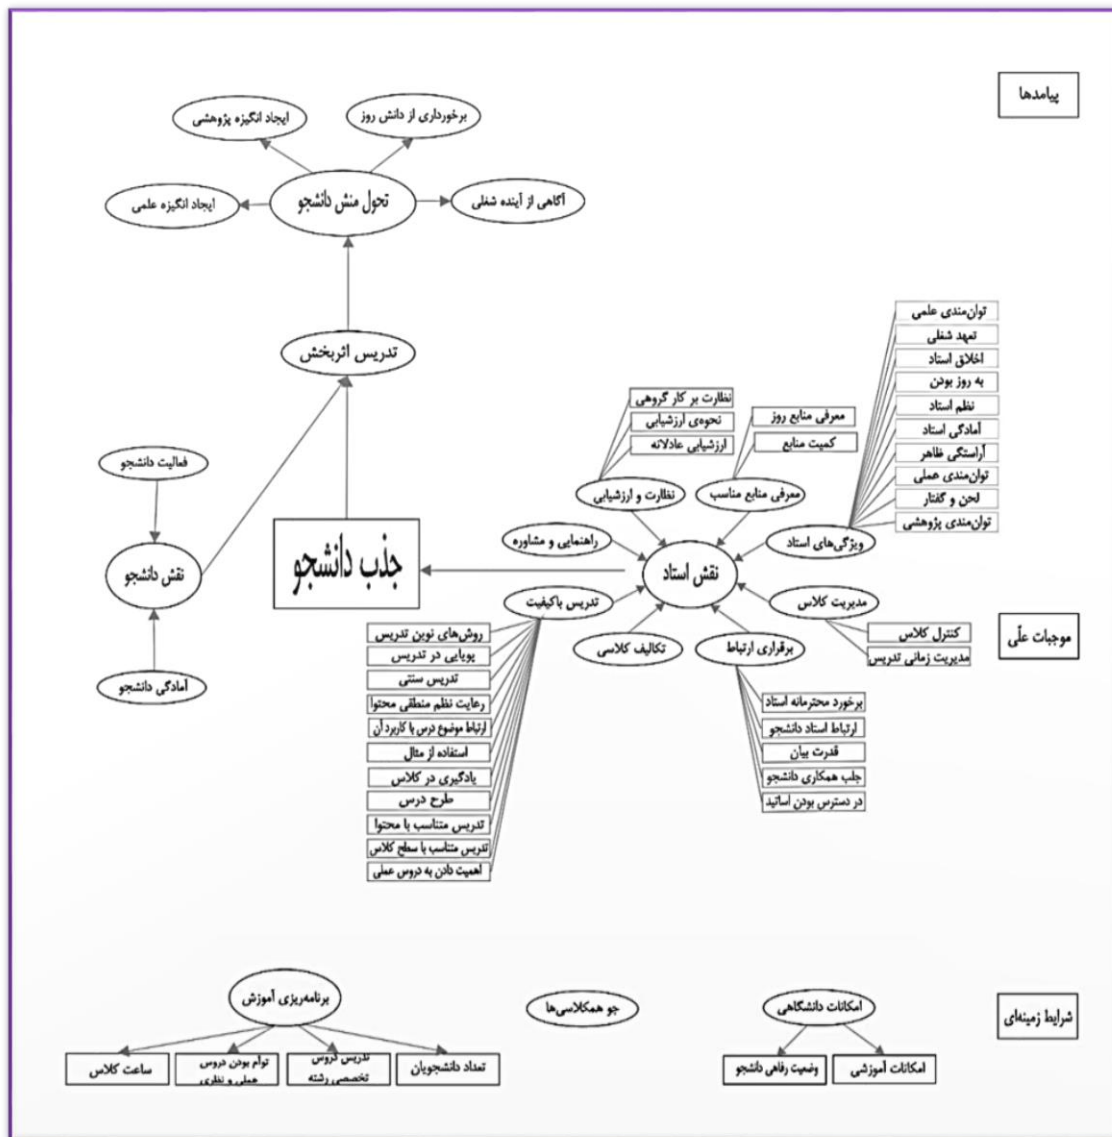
پیامدها

ایجاد انگیزه پژوهشی
برخورداری از دانش روز
ایجاد انگیزه علمی
تحول منش دانشجو
آگاهی از آینده شغلی

تدریس اثربخش

فعالیت دانشجو
نقش دانشجو
آمادگی دانشجو

جذب دانشجو

توان‌مندی علمی
تعهد شغلی
اخلاق استاد
به روز بودن
نظم استاد
آمادگی استاد
آراستگی ظاهر
توان‌مندی عملی
لحن و گفتار
توان‌مندی پژوهشی

نظارت بر کار گروهی
نحوه‌ی ارزشیابی
ارزشیابی عادلانه
معرفی منابع روز
کمیت منابع

نظارت و ارزشیابی
معرفی منابع مناسب
ویژگی‌های استاد
راهنمایی و مشاوره
نقش استاد
مدیریت کلاس
تدریس باکیفیت
تکالیف کلاسی
برقراری ارتباط

کنترل کلاس
مدیریت زمانی تدریس

موجبات علّی

روش‌های نوین تدریس
پویایی در تدریس
تدریس سنتی
رعایت نظم منطقی محتوا
ارتباط موضوع درس با کاربرد آن
استفاده از مثال
یادگیری در کلاس
طرح درس
تدریس متناسب با محتوا
تدریس متناسب با سطح کلاس
اهمیت دادن به دروس عملی

برخورد محترمانه استاد
ارتباط استاد دانشجو
قدرت بیان
جلب همکاری دانشجو
در دسترس بودن اساتید

برنامه‌ریزی آموزش
جو همکلاسی‌ها
امکانات دانشگاهی
شرایط زمینه‌ای

ساعت کلاس
توأم بودن دروس عملی و نظری
تدریس دروس تخصصی رشته
تعداد دانشجویان
وضعیت رفاهی دانشجو
امکانات آموزشی